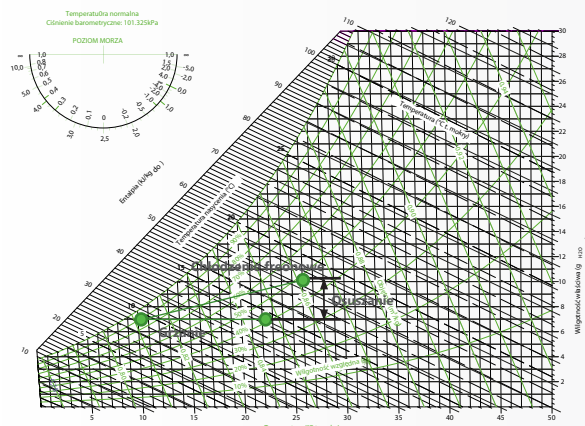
Temperatura normalna
Ciśnienie barometryczne: 101.325kPa

POZIOM MORZA

1,0
0,8
0,7
0,6
0,5
0,4
0,3
0,2
0,1
0
-0,1
-0,2
10,0
5,0
4,0
3,0
2,5
2,0
1,5
1,0
-5,0
-2,0
-1,0
-0,5
-0,3
-0,2
-0,1
-0,0
1,0
2,0

110
120
100
90
80
70
60
50
40
30
20
10

Entalpia (kJ/kg do )

Temperatura nasycenia (°C)

Temperatura (°C, mokry)

Chłodzenie i osuszanie

Osuszanie

Grzanie

Wilgotność względna

Wilgotność właściwa (g H2O

30
28
26
24
22
20
18
16
14
12
10
8
6
4
2

5
10
15
20
25
30
35
40
45
50